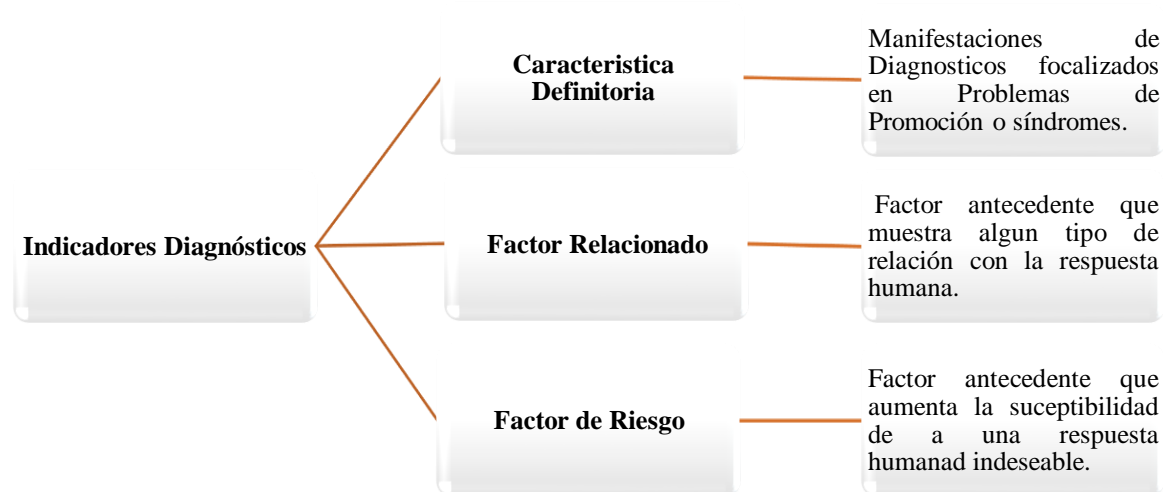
Indicadores Diagnósticos

Caracteristica Definitoria

Manifestaciones de Diagnosticos focalizados en Problemas de Promoción o síndromes.

Factor Relacionado

Factor antecedente que muestra algun tipo de relación con la respuesta humana.

Factor de Riesgo

Factor antecedente que aumenta la suceptibilidad de a una respuesta humanad indeseable.